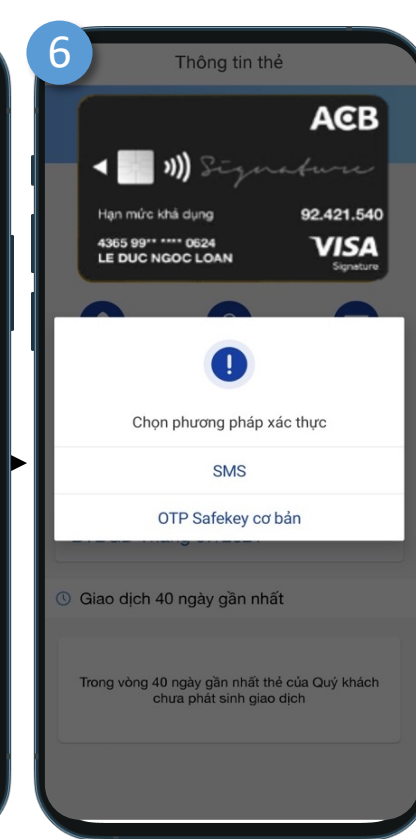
6

Thông tin thẻ

ACB

Signature

Hạn mức khả dụng

92.421.540

4365 99** **** 0624

LE DUC NGOC LOAN

VISA

Signature

!

Chọn phương pháp xác thực

SMS

OTP Safekey cơ bản

Giao dịch 40 ngày gần nhất

Trong vòng 40 ngày gần nhất thẻ của Quý khách chưa phát sinh giao dịch